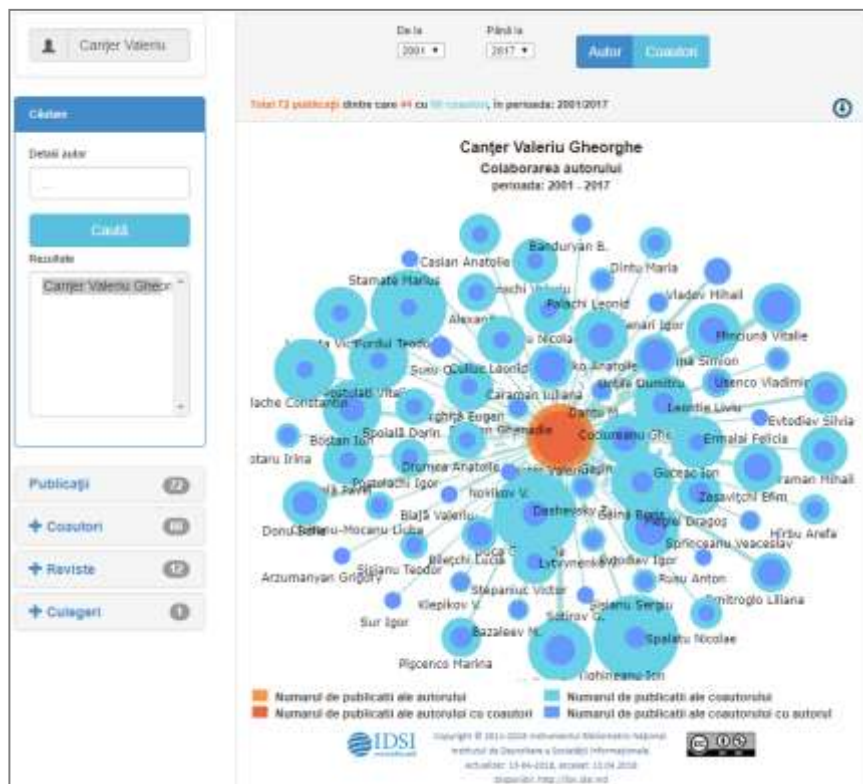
Canțer Valeriu

Căutare

Detalii autor

Caută

Rezultate

Canțer Valeriu Gheorg

Publicații 72

+ Coautori 66

+ Reviste 12

+ Culegeri 1

De la 2001
Până la 2017

Autor Coautori

Total 72 publicații dintre care 44 cu 66 coautori, în perioada: 2001/2017

Canțer Valeriu Gheorghe
Colaborarea autorului
perioada: 2001 - 2017

Casian Anatolie, Banduryan B., Dintu Maria, Stamate Marius, Palachi Leonid, Vladov Mihail, Alexand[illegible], Purdul Teodo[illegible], Nicola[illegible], Pinciună Vitalie, Culiuc Leonid, Sveu O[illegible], Simion, Usenco Vladimir, Caraman Iuliana, Lache Constantin, Evtodiev Silvia, Dantu M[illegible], Leontie Liviu, Spoială Dorin, Bostan Ion, Ghenadie, Cocureanu Ghe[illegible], Ermalai Felicia, Stara Irina, Drumea Anatolie, Gaceac Ion, Postolachi Igor, Caraman Mihail, Zasavițchi Efim, Novikov V., Blaja Valeriu, Dashevsky Z., Donu Sergiu, Bellu-Mocanu Liuba, Zaina Boris, Pădure Dragoș, Hîrșu Arefa, Spinceanu Veaceslav, Sisianu Teodor, Arzumanyan Grigory, Bilecchi Lucia, Lytvynenko, Evtodiev Igor, Rusu Anton, Stepaniuc Victor, Dimitroglo Liliana, Klepikov V., Sisianu Sergiu, Sur Igor, Sotirov G., Bazaleev N., Spalatu Nicolae, Pîrcenco Marina, Tighineanu Ion

Numarul de publicatii ale autorului
Numarul de publicatii ale autorului cu coautori
Numarul de publicatii ale coautorului
Numarul de publicatii ale coautorului cu autorul

IDSI
Copyright © 2011-2018 Instrumentul Bibliometric Național
Institutul de Dezvoltare a Societății Informaționale
Actualizat: 13-04-2018, Accesat: 13-04-2018
Disponibil: http://ibn.idsi.md